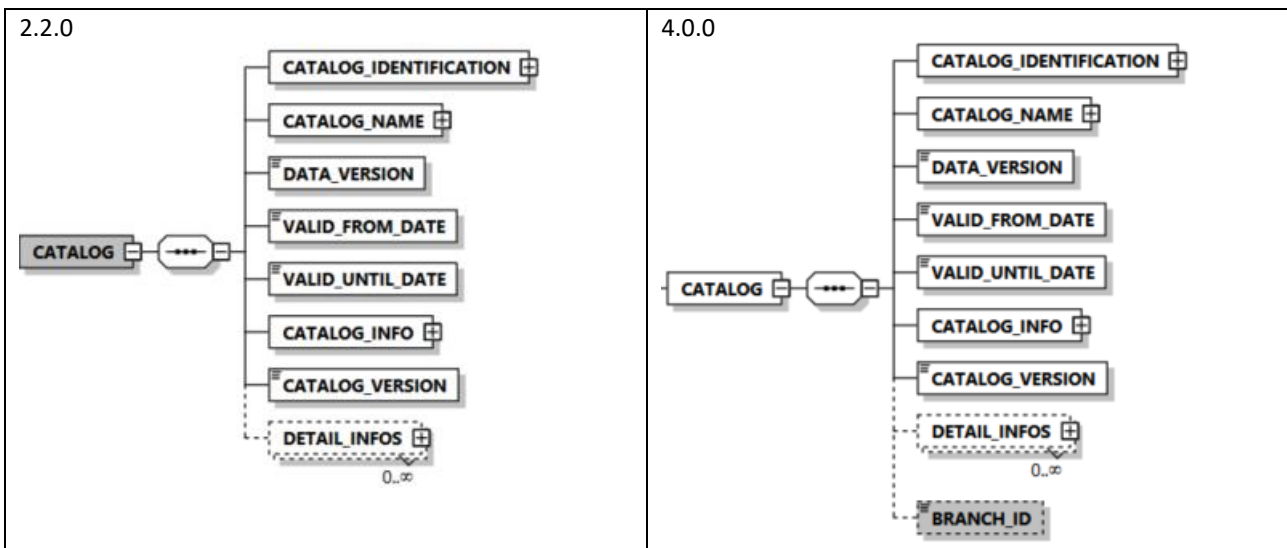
| 2.2.0 | 4.0.0 |
|---|---|
| CATALOG<br>CATALOG_IDENTIFICATION<br>CATALOG_NAME<br>DATA_VERSION<br>VALID_FROM_DATE<br>VALID_UNTIL_DATE<br>CATALOG_INFO<br>CATALOG_VERSION<br>DETAIL_INFOS<br>0..∞ | CATALOG<br>CATALOG_IDENTIFICATION<br>CATALOG_NAME<br>DATA_VERSION<br>VALID_FROM_DATE<br>VALID_UNTIL_DATE<br>CATALOG_INFO<br>CATALOG_VERSION<br>DETAIL_INFOS<br>0..∞<br>BRANCH_ID |